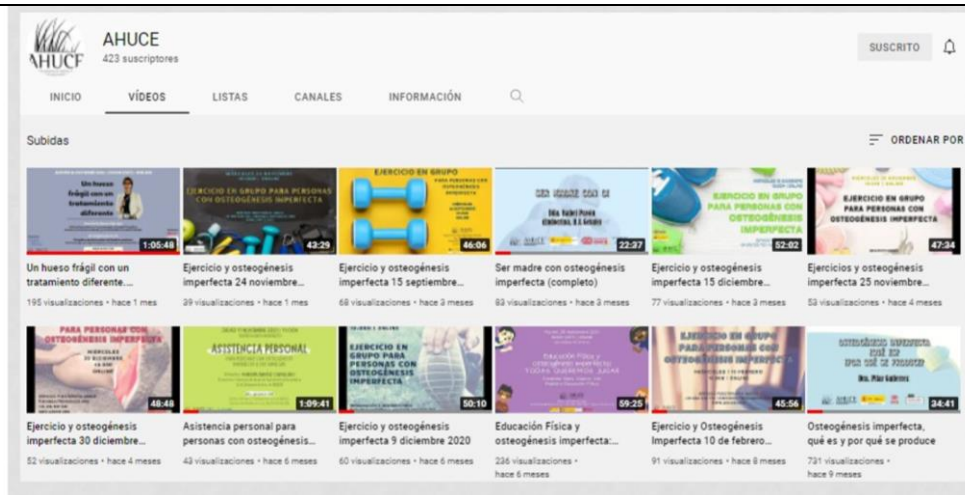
AHUCE
AHUCE
423 suscriptores

SUSCRITO

INICIO VÍDEOS LISTAS CANALES INFORMACIÓN

Subidas

ORDENAR POR

Un hueso frágil con un tratamiento diferente

1:05:48

Un hueso frágil con un tratamiento diferente...
195 visualizaciones • hace 1 mes

EJERCICIO EN GRUPO PARA PERSONAS CON OSTEOGÉNESIS IMPERFECTA

43:29

Ejercicio y osteogénesis imperfecta 24 noviembre...
39 visualizaciones • hace 1 mes

EJERCICIO EN GRUPO

46:06

Ejercicio y osteogénesis imperfecta 15 septiembre...
68 visualizaciones • hace 3 meses

SER MADRE CON OI

22:37

Ser madre con osteogénesis imperfecta (completo)
83 visualizaciones • hace 3 meses

EJERCICIO EN GRUPO PARA PERSONAS CON OSTEOGÉNESIS IMPERFECTA

52:02

Ejercicio y osteogénesis imperfecta 15 diciembre...
77 visualizaciones • hace 3 meses

EJERCICIO EN GRUPO PARA PERSONAS CON OSTEOGÉNESIS IMPERFECTA

47:34

Ejercicios y osteogénesis imperfecta 25 noviembre...
53 visualizaciones • hace 4 meses

PARA PERSONAS CON OSTEOGÉNESIS IMPERFECTA

48:48

Ejercicio y osteogénesis imperfecta 30 diciembre...
52 visualizaciones • hace 4 meses

ASISTENCIA PERSONAL

1:09:41

Asistencia personal para personas con osteogénesis...
43 visualizaciones • hace 6 meses

EJERCICIO EN GRUPO PARA PERSONAS CON OSTEOGÉNESIS IMPERFECTA

50:10

Ejercicio y osteogénesis imperfecta 9 diciembre 2020
60 visualizaciones • hace 6 meses

Educación Física y osteogénesis imperfecta

59:25

Educación Física y osteogénesis imperfecta:...
236 visualizaciones • hace 6 meses

EJERCICIO EN GRUPO PARA PERSONAS CON OSTEOGÉNESIS IMPERFECTA

45:56

Ejercicio y Osteogénesis Imperfecta 10 de febrero...
91 visualizaciones • hace 8 meses

OSTEOGÉNESIS IMPERFECTA QUÉ ES Y POR QUÉ SE PRODUCE

34:41

Osteogénesis imperfecta, qué es y por qué se produce
731 visualizaciones • hace 9 meses